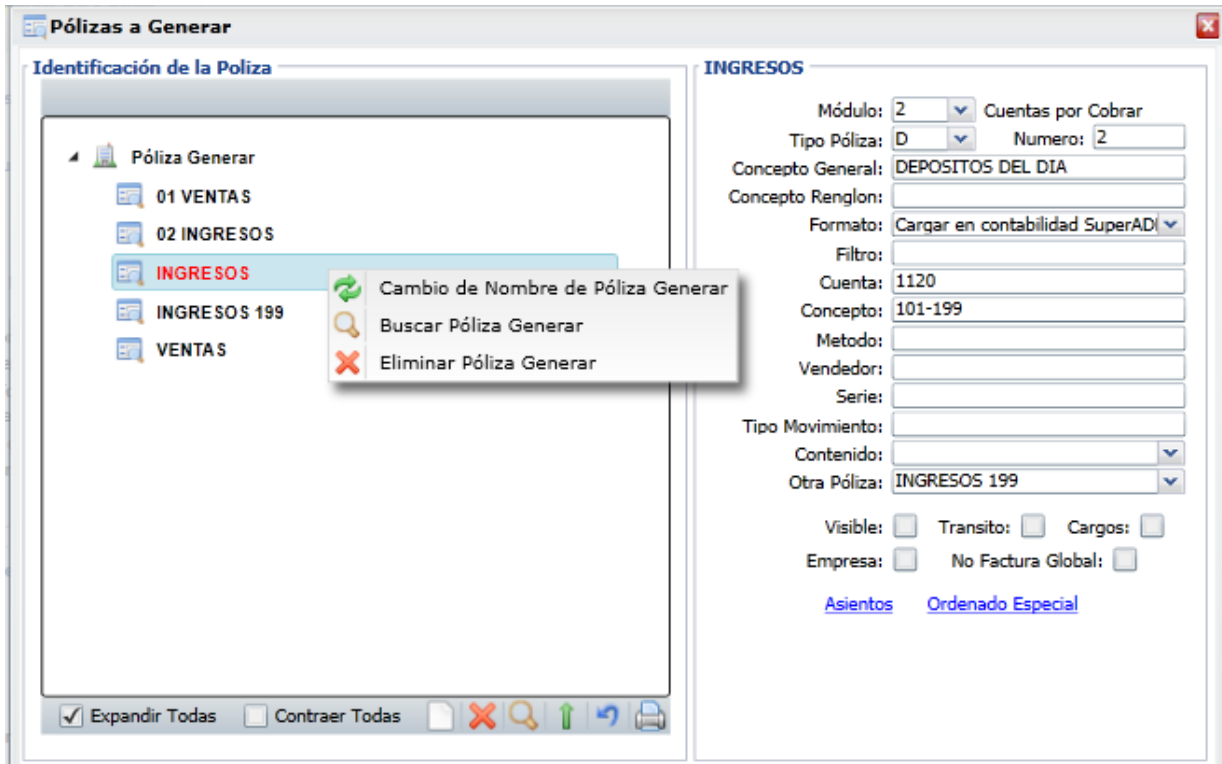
Pólizas a Generar

Identificación de la Poliza

Póliza Generar
01 VENTAS
02 INGRESOS
INGRESOS
INGRESOS 199
VENTAS

Cambio de Nombre de Póliza Generar
Buscar Póliza Generar
Eliminar Póliza Generar

Expandir Todas
Contraer Todas

INGRESOS

Módulo: 2 Cuentas por Cobrar
Tipo Póliza: D Numero: 2
Concepto General: DEPOSITOS DEL DIA
Concepto Renglon:
Formato: Cargar en contabilidad SuperADI
Filtro:
Cuenta: 1120
Concepto: 101-199
Metodo:
Vendedor:
Serie:
Tipo Movimiento:
Contenido:
Otra Póliza: INGRESOS 199

Visible: Transito: Cargos:
Empresa: No Factura Global:

Asientos Ordenado Especial